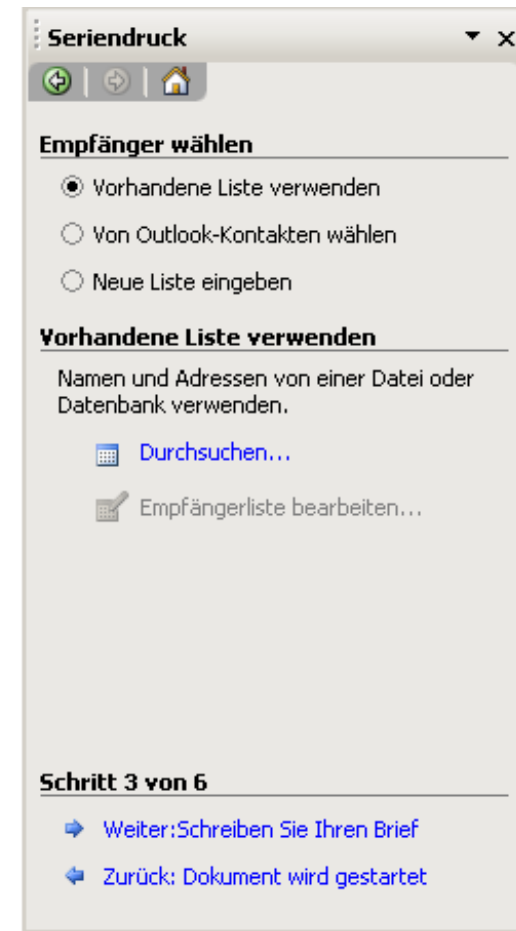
Seriendruck

Empfänger wählen

Vorhandene Liste verwenden

Von Outlook-Kontakten wählen

Neue Liste eingeben

Vorhandene Liste verwenden

Namen und Adressen von einer Datei oder Datenbank verwenden.

Durchsuchen...

Empfängerliste bearbeiten...

Schritt 3 von 6

Weiter:Schreiben Sie Ihren Brief

Zurück: Dokument wird gestartet